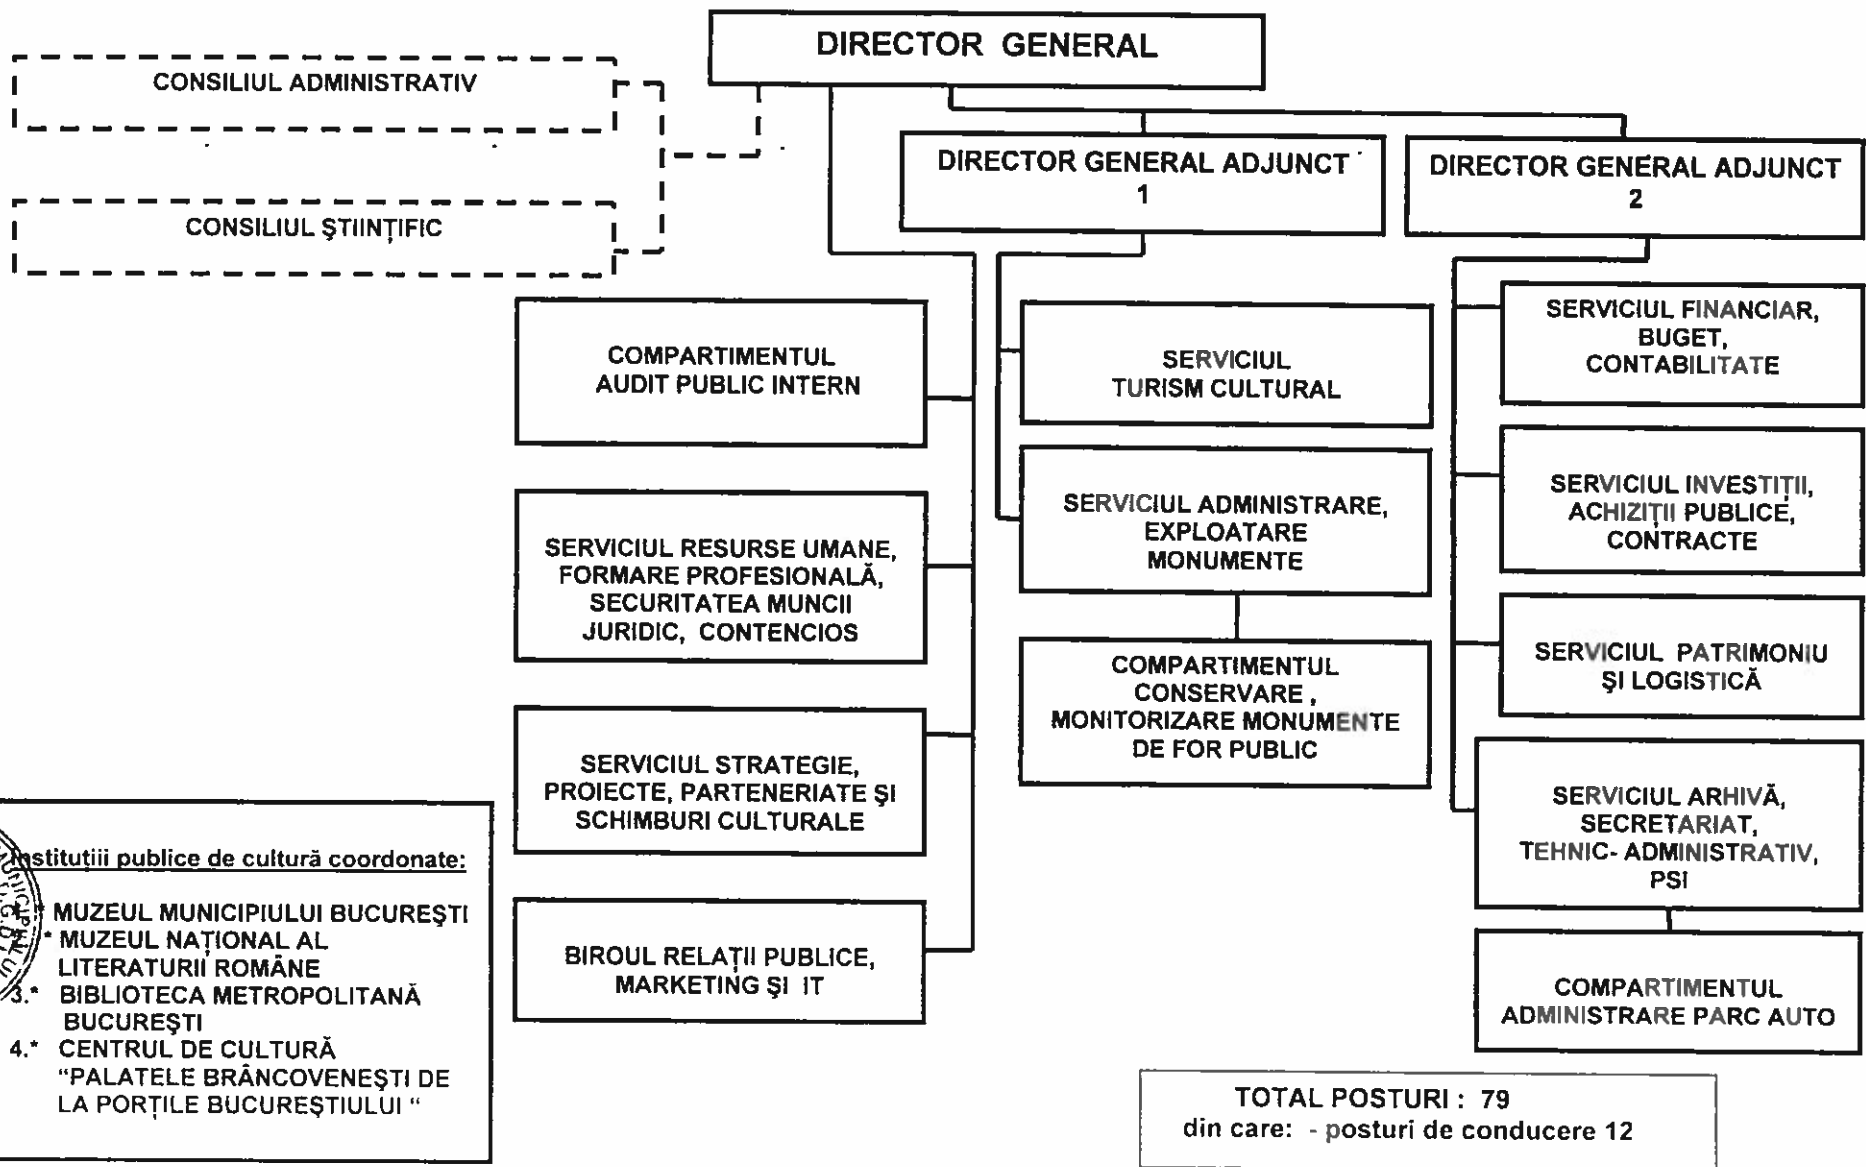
DIRECTOR GENERAL

CONSILIUL ADMINISTRATIV

CONSILIUL ŞTIINŢIFIC

DIRECTOR GENERAL ADJUNCT 1

DIRECTOR GENERAL ADJUNCT 2

COMPARTIMENTUL AUDIT PUBLIC INTERN

SERVICIUL RESURSE UMANE, FORMARE PROFESIONALĂ, SECURITATEA MUNCII JURIDIC, CONTENCIOS

SERVICIUL STRATEGIE, PROIECTE, PARTENERIATE ŞI SCHIMBURI CULTURALE

BIROUL RELAŢII PUBLICE, MARKETING ŞI IT

SERVICIUL TURISM CULTURAL

SERVICIUL ADMINISTRARE, EXPLOATARE MONUMENTE

COMPARTIMENTUL CONSERVARE , MONITORIZARE MONUMENTE DE FOR PUBLIC

SERVICIUL FINANCIAR, BUGET, CONTABILITATE

SERVICIUL INVESTIŢII, ACHIZIŢII PUBLICE, CONTRACTE

SERVICIUL PATRIMONIU ŞI LOGISTICĂ

SERVICIUL ARHIVĂ, SECRETARIAT, TEHNIC- ADMINISTRATIV, PSI

COMPARTIMENTUL ADMINISTRARE PARC AUTO

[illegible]nstituţii publice de cultură coordonate:

1.* MUZEUL MUNICIPIULUI BUCUREŞTI
2.* MUZEUL NAŢIONAL AL LITERATURII ROMÂNE
3.* BIBLIOTECA METROPOLITANĂ BUCUREŞTI
4.* CENTRUL DE CULTURĂ "PALATELE BRÂNCOVENEŞTI DE LA PORŢILE BUCUREŞTIULUI "

TOTAL POSTURI : 79
din care: - posturi de conducere 12